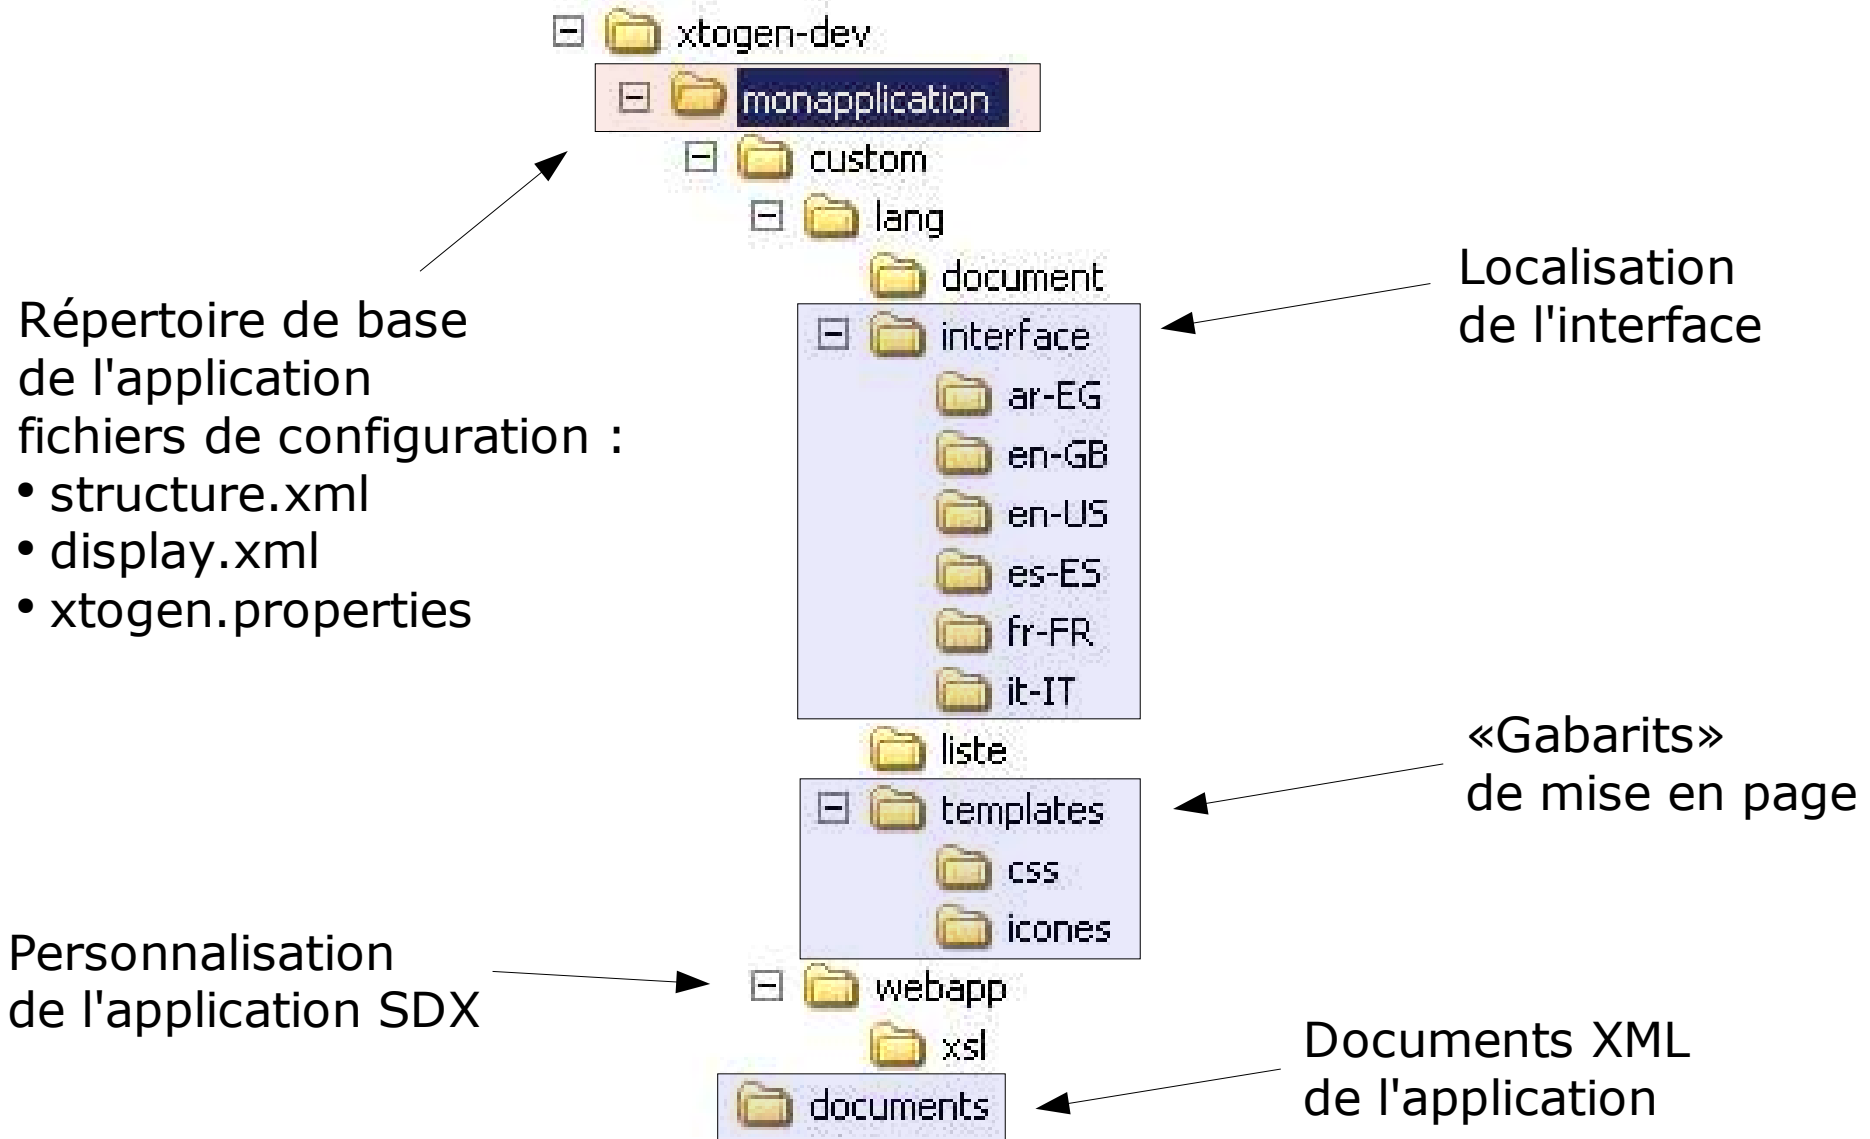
xtogen-dev
monapplication
custom
lang
document
interface
ar-EG
en-GB
en-US
es-ES
fr-FR
it-IT
liste
templates
css
icones
webapp
xsl
documents

Répertoire de base de l'application fichiers de configuration :
• structure.xml
• display.xml
• xtogen.properties

Localisation de l'interface

«Gabarits» de mise en page

Personnalisation de l'application SDX

Documents XML de l'application